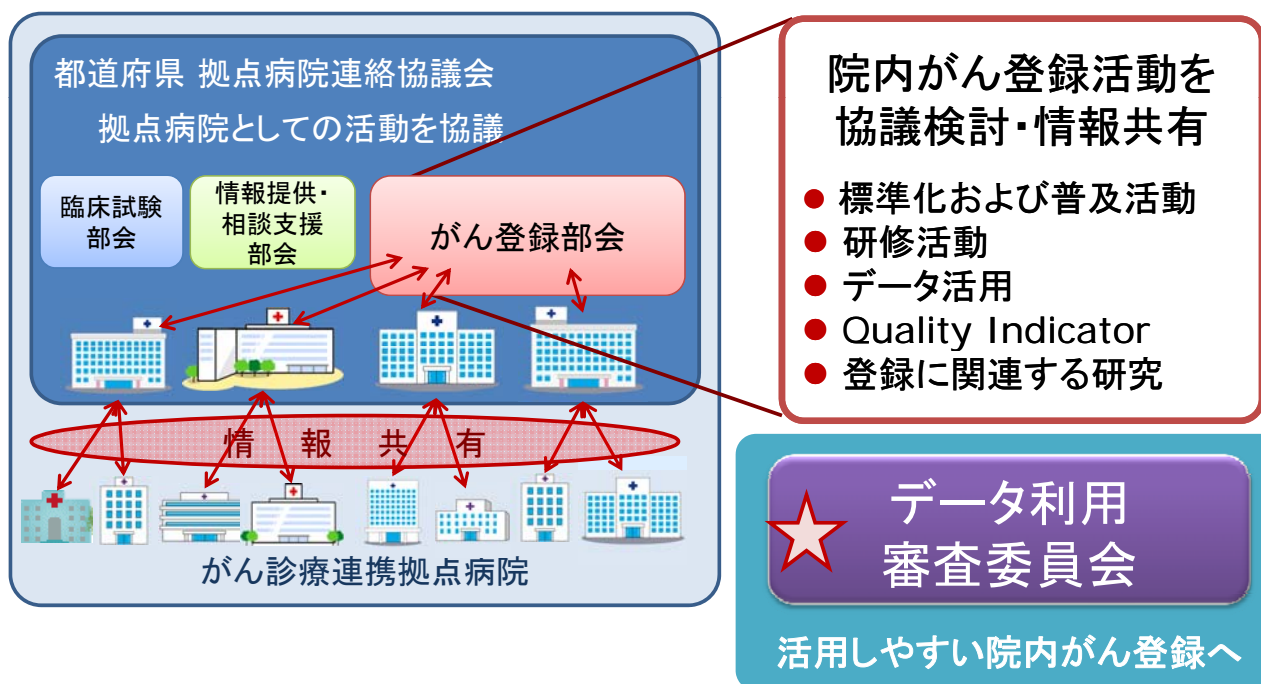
都道府県 拠点病院連絡協議会

拠点病院としての活動を協議

臨床試験部会

情報提供・相談支援部会

がん登録部会

情 報 共 有

がん診療連携拠点病院

院内がん登録活動を協議検討・情報共有

● 標準化および普及活動
● 研修活動
● データ活用
● Quality Indicator
● 登録に関連する研究

データ利用審査委員会

活用しやすい院内がん登録へ